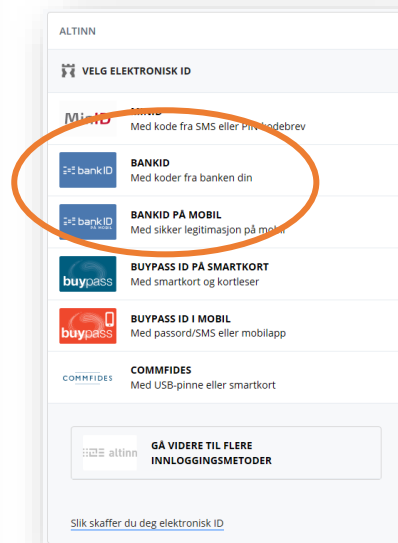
ALTINN

VELG ELEKTRONISK ID

MinID
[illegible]
Med kode fra SMS eller PIN-kodebrev

bankID
BANKID
Med koder fra banken din

bankID PÅ MOBIL
BANKID PÅ MOBIL
Med sikker legitimasjon på mobil

buypass
BUYPASS ID PÅ SMARTKORT
Med smartkort og kortleser

buypass
BUYPASS ID I MOBIL
Med passord/SMS eller mobilapp

COMMFIDES
COMMFIDES
Med USB-pinne eller smartkort

altinn
GÅ VIDERE TIL FLERE INNLOGGINGSMETODER

Slik skaffer du deg elektronisk ID